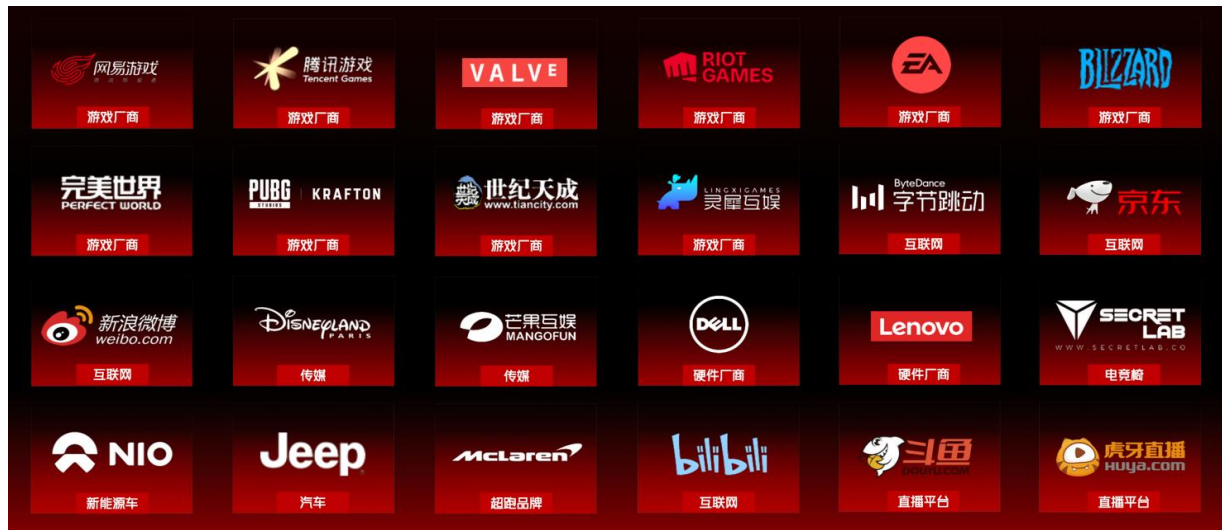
网易游戏
游戏厂商

腾讯游戏
Tencent Games
游戏厂商

VALVE
游戏厂商

RIOT GAMES
游戏厂商

EA
游戏厂商

BLIZZARD
游戏厂商

完美世界
PERFECT WORLD
游戏厂商

PUBG | KRAFTON
游戏厂商

世纪天成
www.tiancity.com
游戏厂商

LINGXIGAMES
灵犀互娱
游戏厂商

ByteDance
字节跳动
互联网

京东
互联网

新浪微博
weibo.com
互联网

DISNEYLAND
PARIS
传媒

芒果互娱
MANGOFUN
传媒

DELL
硬件厂商

Lenovo
硬件厂商

SECRET LAB
WWW.SECRETLAB.CO
电竞椅

NIO
新能源车

Jeep
汽车

McLaren
超跑品牌

bilibili
互联网

斗鱼
DOUYU.COM
直播平台

虎牙直播
HUYA.COM
直播平台